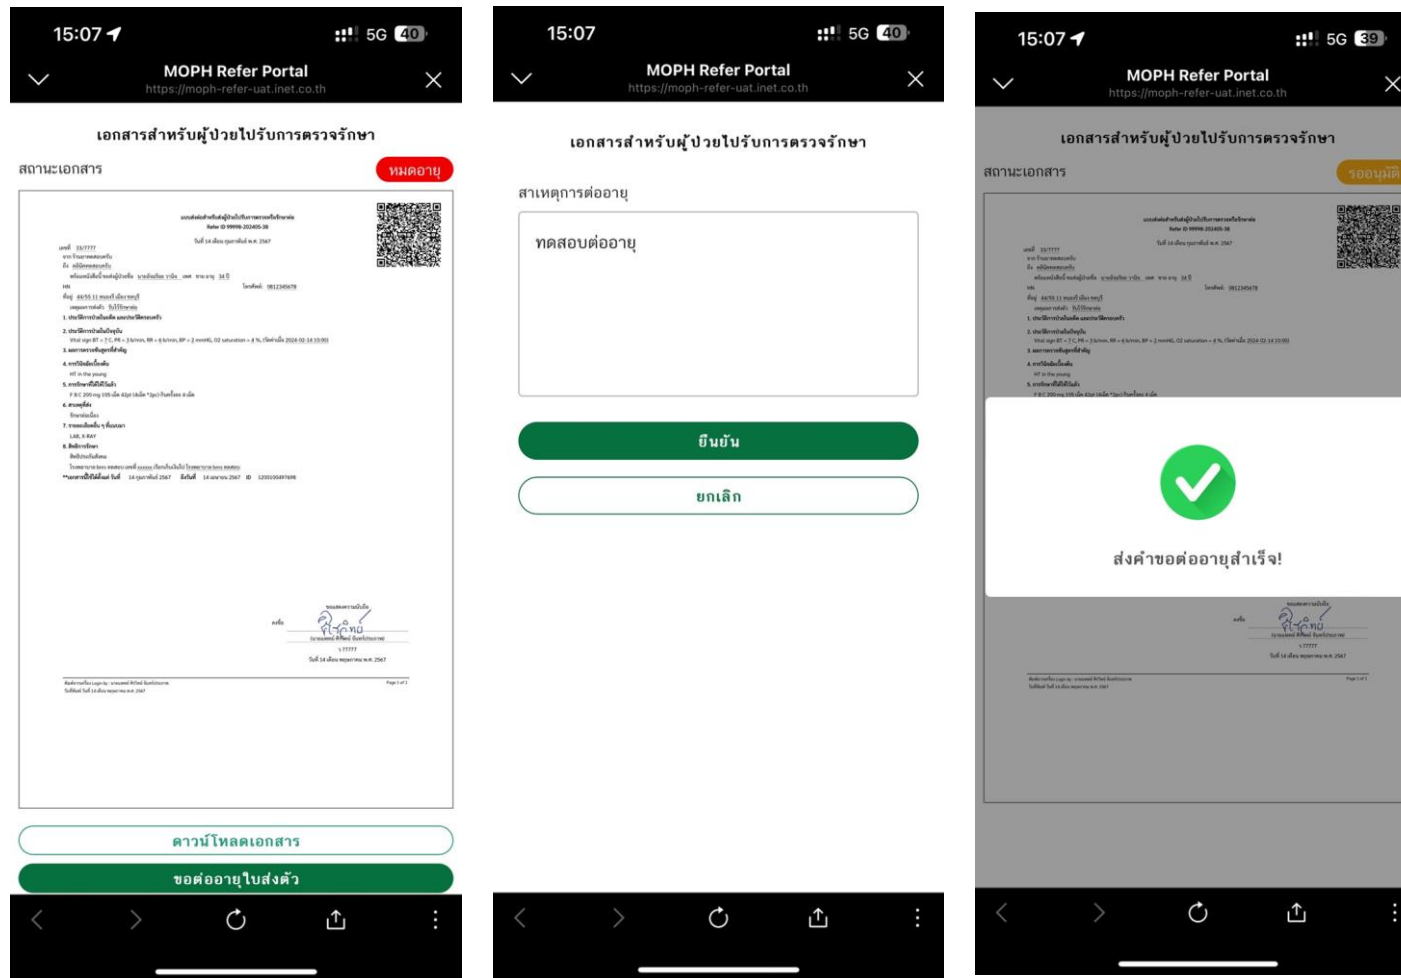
15:07
5G 40
MOPH Refer Portal
https://moph-refer-uat.inet.co.th

เอกสารสำหรับผู้ป่วยไปรับการตรวจรักษา
สถานะเอกสาร
หมดอายุ

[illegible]

ดาวน์โหลดเอกสาร
ขอต่ออายุใบส่งตัว

15:07
5G 40
MOPH Refer Portal
https://moph-refer-uat.inet.co.th

เอกสารสำหรับผู้ป่วยไปรับการตรวจรักษา
สาเหตุการต่ออายุ
ทดสอบต่ออายุ
ยืนยัน
ยกเลิก

15:07
5G 39
MOPH Refer Portal
https://moph-refer-uat.inet.co.th

เอกสารสำหรับผู้ป่วยไปรับการตรวจรักษา
สถานะเอกสาร
รออนุมั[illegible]

ส่งคำขอต่ออายุสำเร็จ!